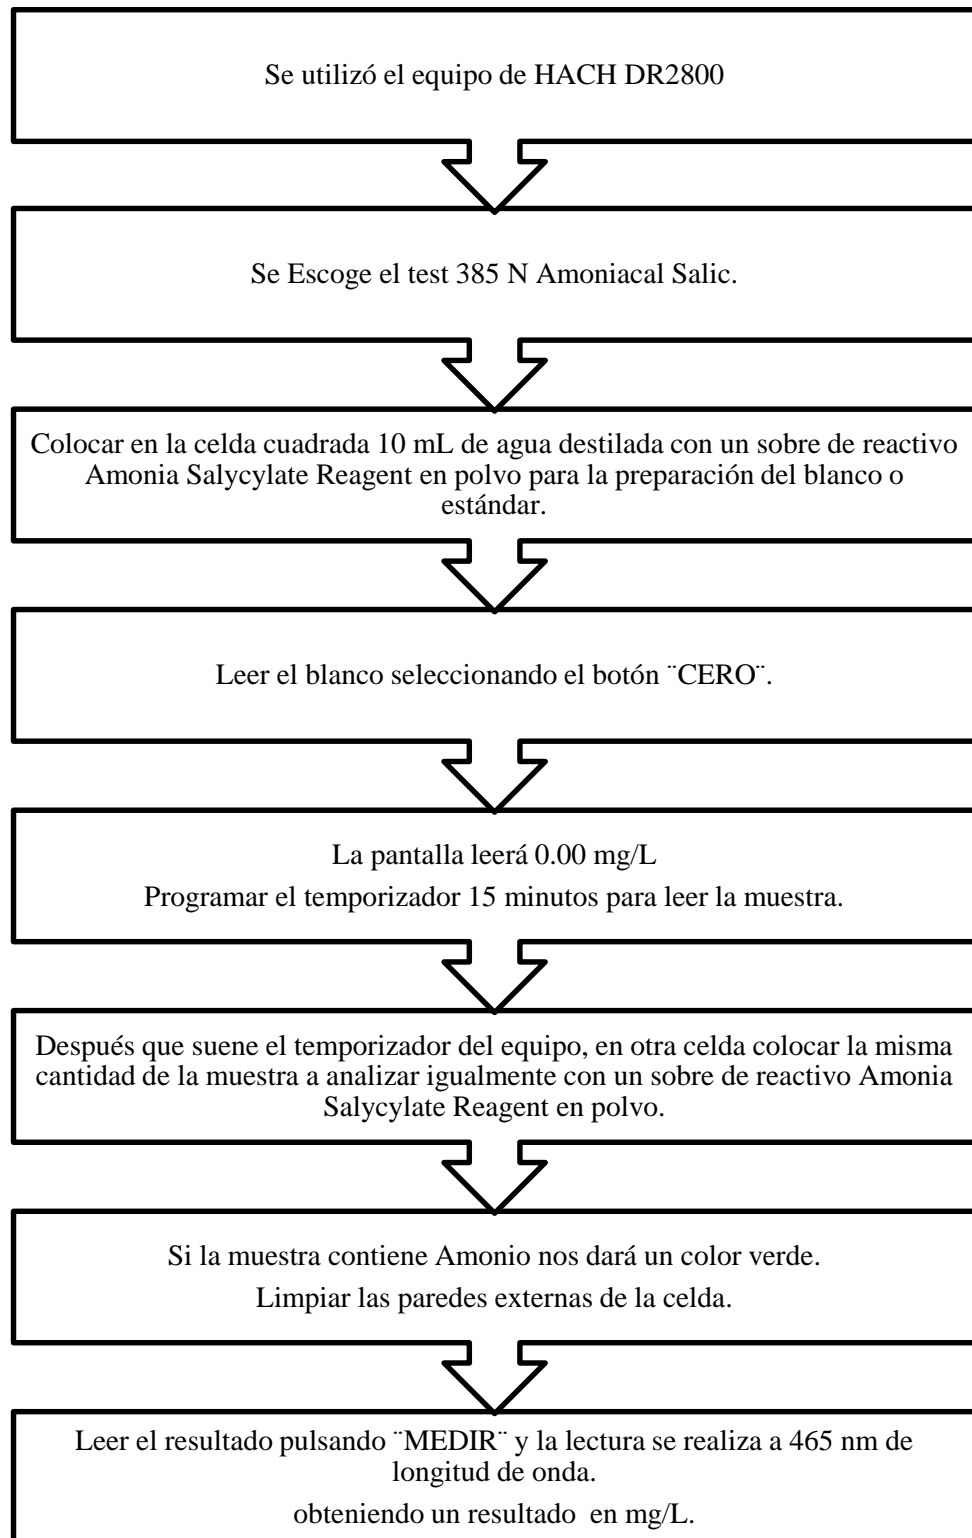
Se utilizó el equipo de HACH DR2800

Se Escoge el test 385 N Amoniacal Salic.

Colocar en la celda cuadrada 10 mL de agua destilada con un sobre de reactivo Amonia Salycylate Reagent en polvo para la preparación del blanco o estándar.

Leer el blanco seleccionando el botón ¨CERO¨.

La pantalla leerá 0.00 mg/L

Programar el temporizador 15 minutos para leer la muestra.

Después que suene el temporizador del equipo, en otra celda colocar la misma cantidad de la muestra a analizar igualmente con un sobre de reactivo Amonia Salycylate Reagent en polvo.

Si la muestra contiene Amonio nos dará un color verde.

Limpiar las paredes externas de la celda.

Leer el resultado pulsando ¨MEDIR¨ y la lectura se realiza a 465 nm de longitud de onda.

obteniendo un resultado en mg/L.